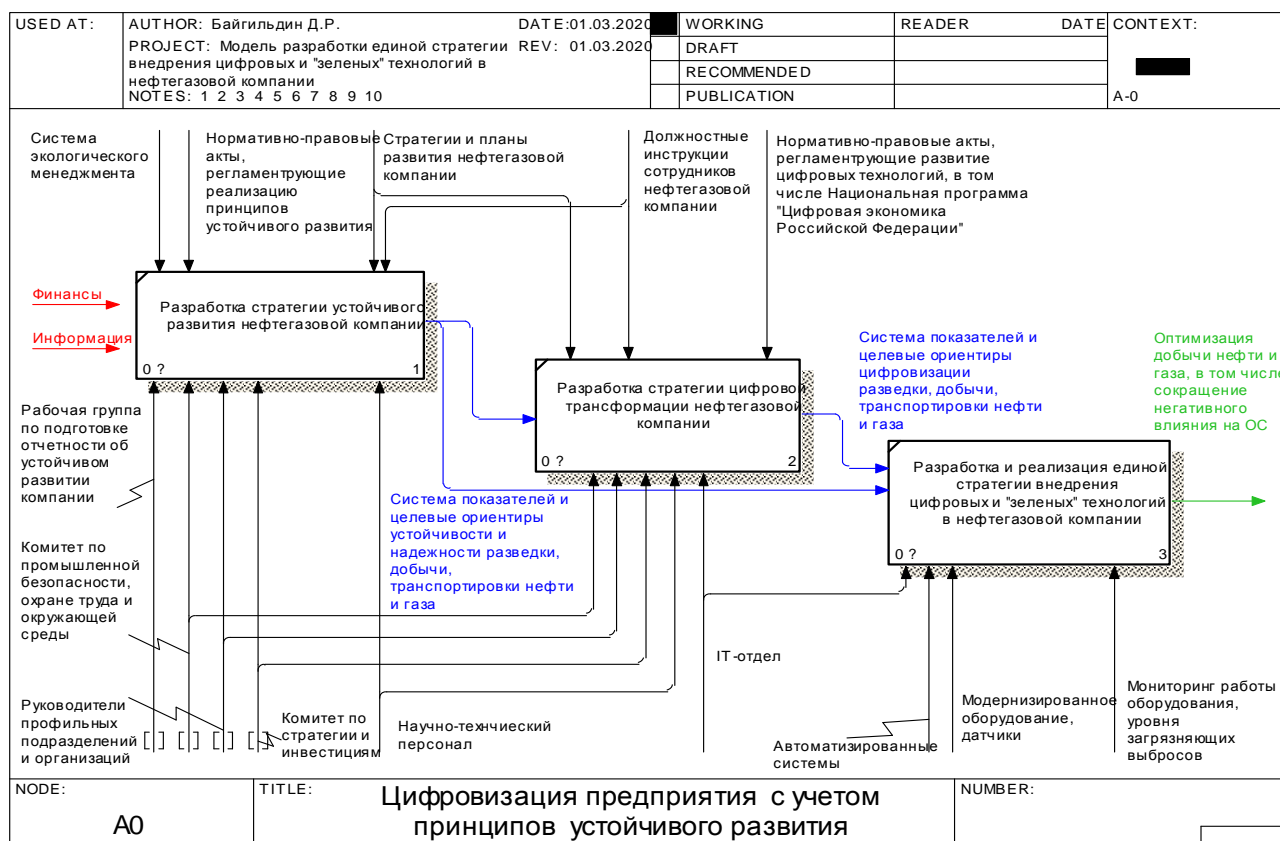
| USED AT: | AUTHOR: Байгильдин Д.Р. DATE:01.03.2020 PROJECT: Модель разработки единой стратегии внедрения цифровых и "зеленых" технологий в нефтегазовой компании REV: 01.03.2020 NOTES: 1 2 3 4 5 6 7 8 9 10 | WORKING | READER | DATE | CONTEXT: |
|---|---|---|---|---|---|
| | | DRAFT | | | |
| | | RECOMMENDED | | | |
| | | PUBLICATION | | | A-0 |

Система экологического менеджмента

Нормативно-правовые акты, регламентирующие реализацию принципов устойчивого развития

Стратегии и планы развития нефтегазовой компании

Должностные инструкции сотрудников нефтегазовой компании

Нормативно-правовые акты, регламентирующие развитие цифровых технологий, в том числе Национальная программа "Цифровая экономика Российской Федерации"

Финансы

Информация

Разработка стратегии устойчивого развития нефтегазовой компании

0 ? 1

Разработка стратегии цифровой трансформации нефтегазовой компании

0 ? 2

Система показателей и целевые ориентиры цифровизации разведки, добычи, транспортировки нефти и газа

Оптимизация добычи нефти и газа, в том числе сокращение негативного влияния на ОС

Разработка и реализация единой стратегии внедрения цифровых и "зеленых" технологий в нефтегазовой компании

0 ? 3

Рабочая группа по подготовке отчетности об устойчивом развитии компании

Система показателей и целевые ориентиры устойчивости и надежности разведки, добычи, транспортировки нефти и газа

Комитет по промышленной безопасности, охране труда и окружающей среды

IT-отдел

Руководители профильных подразделений и организаций

Комитет по стратегии и инвестициям

Научно-технчиеский персонал

Автоматизированные системы

Модернизированное оборудование, датчики

Мониторинг работы оборудования, уровня загрязняющих выбросов

NODE: A0

TITLE: Цифровизация предприятия с учетом принципов устойчивого развития

NUMBER: